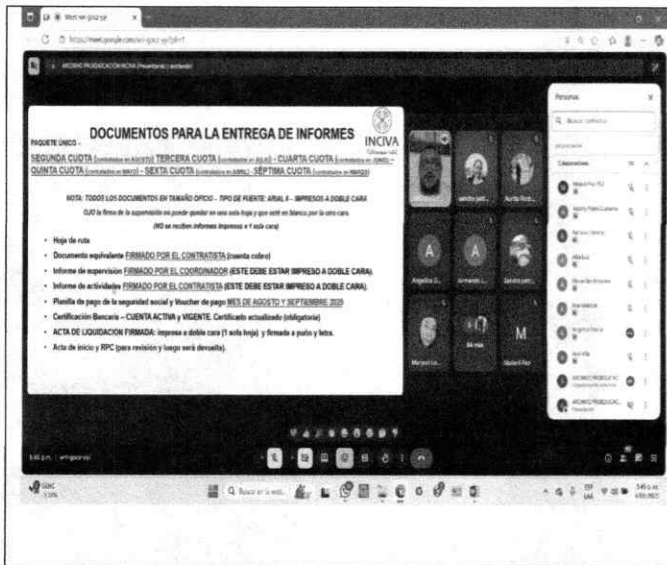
Meet

https://meet.google.com/

ARCHIVO PRODUCCION INCIVA (Presentando)

DOCUMENTOS PARA LA ENTREGA DE INFORMES

INCIVA

PAQUETE UNICO -

SEGUNDA CUOTA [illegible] TERCERA CUOTA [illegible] - CUARTA CUOTA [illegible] - QUINTA CUOTA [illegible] - SEXTA CUOTA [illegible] - SÉPTIMA CUOTA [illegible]

NOTA: TODOS LOS DOCUMENTOS EN TAMAÑO OFICIO - TIPO DE FUENTE: ARIAL 8 - IMPRESOS A DOBLE CARA

OJO la firma de la supervisión no puede quedar en una sola hoja y que esté en blanco por la otra cara

(NO se reciben informes impresos a 1 sola cara)

- Hoja de ruta
- Documento equivalente FIRMADO POR EL CONTRATISTA (cuenta cobro)
- Informe de supervisión FIRMADO POR EL COORDINADOR (ESTE DEBE ESTAR IMPRESO A DOBLE CARA).
- Informe de actividades FIRMADO POR EL CONTRATISTA (ESTE DEBE ESTAR IMPRESO A DOBLE CARA).
- Planilla de pago de la seguridad social y Voucher de pago MES DE AGOSTO Y SEPTIEMBRE 2025
- Certificación Bancaria – CUENTA ACTIVA y VIGENTE. Certificado actualizado (obligatorio)
- ACTA DE LIQUIDACION FIRMADA: impresa a doble cara (1 sola hoja) y firmada a puño y letra.
- Acta de inicio y RPC (para revisión y luego será devuelta).

Personas

Buscar contactos

Colaboradores

Angelica G... Armando ... Sandra patr... Aurita Rodr... Marisol Lo... Shaira Flor...

ARCHIVO PRODUCCION INCIVA

5:46 p.m.

Buscar en la web

5:46 p.m.